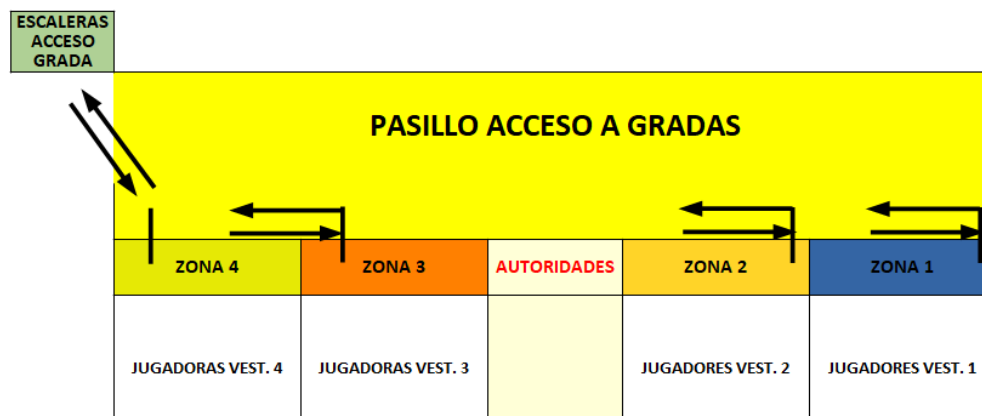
ESCALERAS ACCESO GRADA

PASILLO ACCESO A GRADAS

| ZONA 4 | ZONA 3 | AUTORIDADES | ZONA 2 | ZONA 1 |
|---|---|---|---|---|
| JUGADORAS VEST. 4 | JUGADORAS VEST. 3 | | JUGADORES VEST. 2 | JUGADORES VEST. 1 |